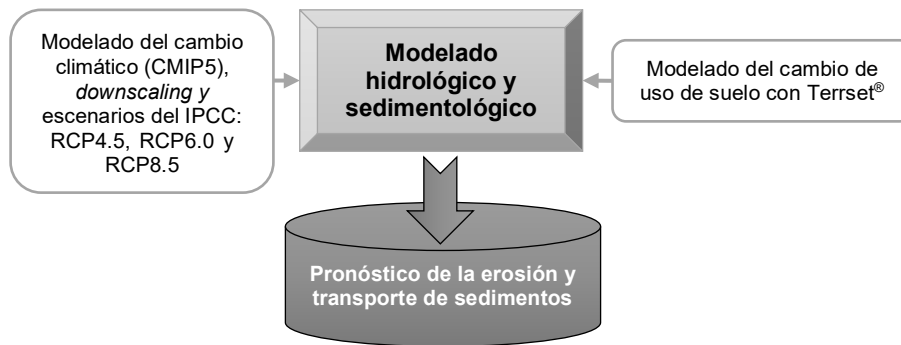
Modelado del cambio climático (CMIP5), *downscaling y* escenarios del IPCC: RCP4.5, RCP6.0 y RCP8.5

**Modelado hidrológico y sedimentológico**

Modelado del cambio de uso de suelo con Terrset®

**Pronóstico de la erosión y transporte de sedimentos**